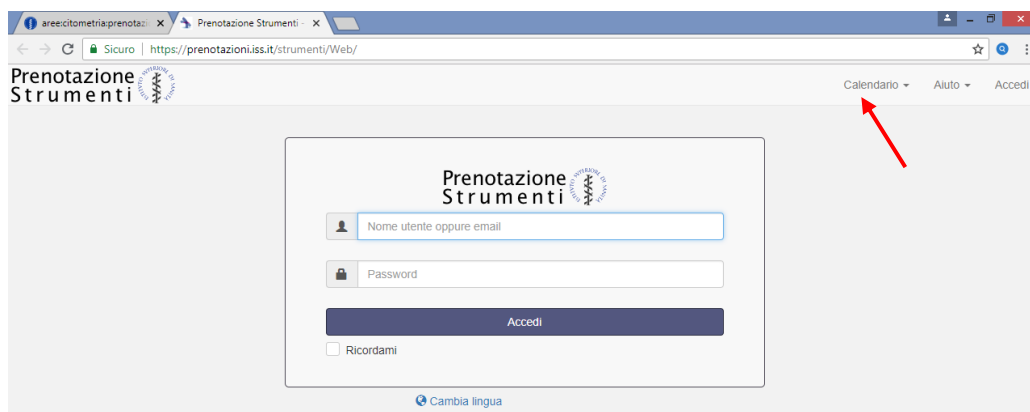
aree:citometria:prenotaz ×
Prenotazione Strumenti - ×

Sicuro | https://prenotazioni.iss.it/strumenti/Web/

Prenotazione Strumenti

Calendario ▾ Aiuto ▾ Accedi

Prenotazione Strumenti

Nome utente oppure email

Password

Accedi

Ricordami

Cambia lingua